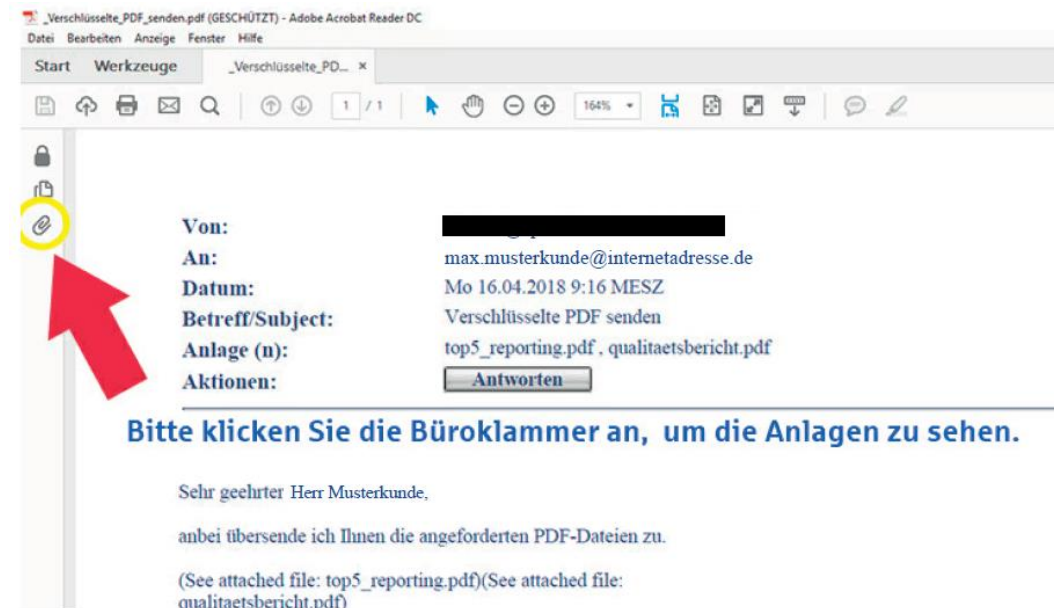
_Verschlüsselte_PDF_senden.pdf (GESCHÜTZT) - Adobe Acrobat Reader DC
Datei Bearbeiten Anzeige Fenster Hilfe
Start Werkzeuge _Verschlüsselte_PD... ×
1 / 1 164%

| Von: | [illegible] |
|---|---|
| An: | max.musterkunde@internetadresse.de |
| Datum: | Mo 16.04.2018 9:16 MESZ |
| Betreff/Subject: | Verschlüsselte PDF senden |
| Anlage (n): | top5_reporting.pdf , qualitaetsbericht.pdf |
| Aktionen: | Antworten |

Bitte klicken Sie die Büroklammer an, um die Anlagen zu sehen.

Sehr geehrter Herr Musterkunde,

anbei übersende ich Ihnen die angeforderten PDF-Dateien zu.

(See attached file: top5_reporting.pdf)(See attached file: qualitaetsbericht.pdf)